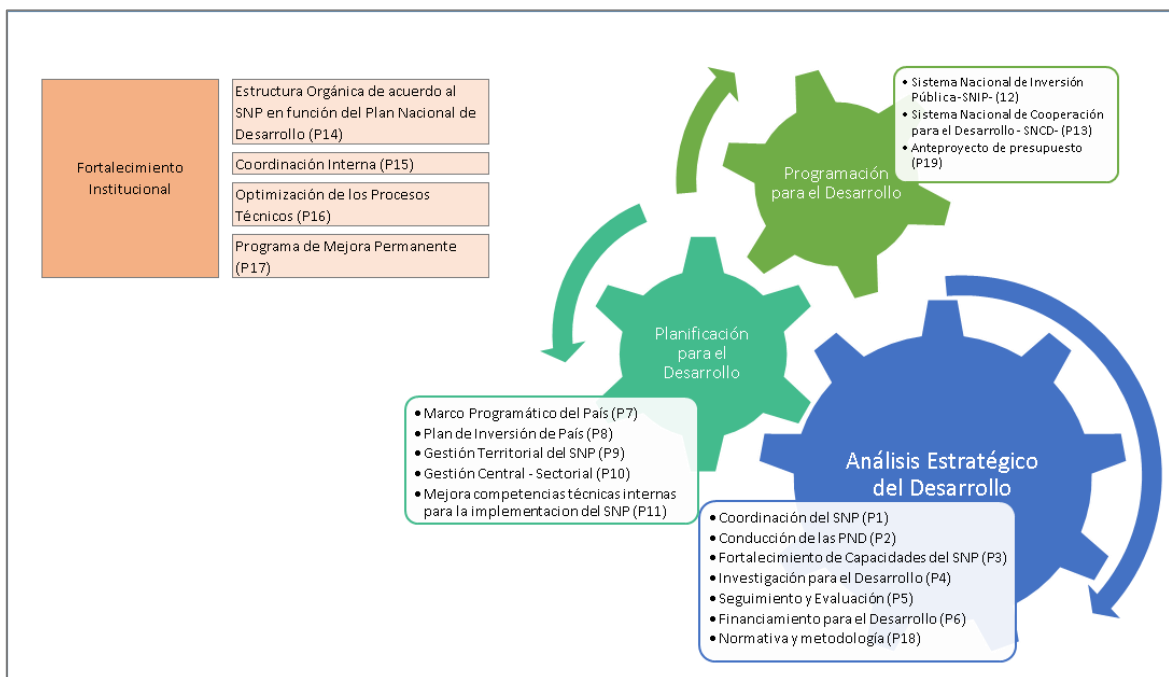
Fortalecimiento Institucional

Estructura Orgánica de acuerdo al SNP en función del Plan Nacional de Desarrollo (P14)

Coordinación Interna (P15)

Optimización de los Procesos Técnicos (P16)

Programa de Mejora Permanente (P17)

Programación para el Desarrollo

• Sistema Nacional de Inversión Pública-SNIP- (12)
• Sistema Nacional de Cooperación para el Desarrollo - SNCD- (P13)
• Anteproyecto de presupuesto (P19)

Planificación para el Desarrollo

• Marco Programático del País (P7)
• Plan de Inversión de País (P8)
• Gestión Territorial del SNP (P9)
• Gestión Central - Sectorial (P10)
• Mejora competencias técnicas internas para la implementacion del SNP (P11)

Análisis Estratégico del Desarrollo

• Coordinación del SNP (P1)
• Conducción de las PND (P2)
• Fortalecimiento de Capacidades del SNP (P3)
• Investigación para el Desarrollo (P4)
• Seguimiento y Evaluación (P5)
• Financiamiento para el Desarrollo (P6)
• Normativa y metodología (P18)